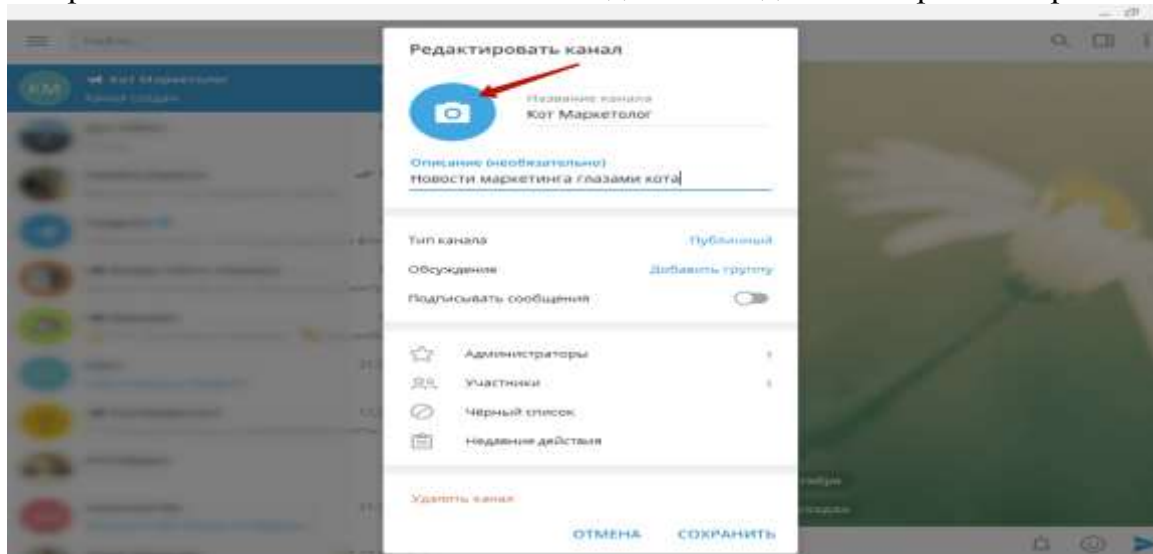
Редактировать канал

Название канала
Кот Маркетолог

Описание (необязательно)
Новости маркетинга глазами кота

Тип канала Публичный
Обсуждения Добавить группу
Подписывать сообщения

Администраторы
Участники
Чёрный список
Недавние действия

Удалить канал

ОТМЕНА СОХРАНИТЬ

КМ
Кот Маркетолог
Канал создан